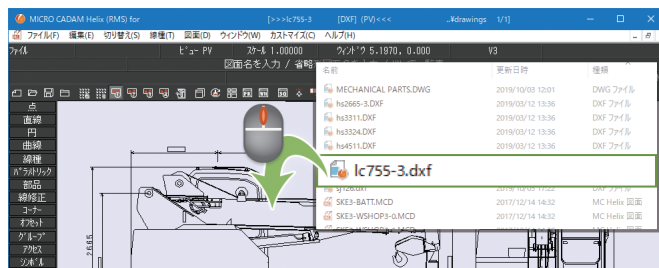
MICRO CADAM Helix (RMS) for [>>>lc755-3 [DXF] (PV)<<< ...¥drawings 1/1]

ファイル(F) 編集(E) 切り替え(S) 線種(T) 図面(D) ウィンドウ(W) カスタマイズ(C) ヘルプ(H)

ファイル ビュー PV スケール 1.00000 ウィンドウ 5.1970, 0.000 V3

☑面名を入力 / 省略

点
直線
円
曲線
線種
パラメトリック
部品
線修正
コーナー
オフセット
グループ
アクセス
シンボル

名前 更新日時 種類

| 名前 | 更新日時 | 種類 |
|---|---|---|
| MECHANICAL PARTS.DWG | 2019/10/03 12:01 | DWG ファイル |
| hs2665-3.DXF | 2019/03/12 13:36 | DXF ファイル |
| hs3311.DXF | 2019/03/12 13:36 | DXF ファイル |
| hs3324.DXF | 2019/03/12 13:36 | DXF ファイル |
| hs4511.DXF | 2019/03/12 13:36 | DXF ファイル |
| lc755-3.dxf | | |
| sj126.dxf | 2019/10/03 11:51 | DXF ファイル |
| SKE3-BATT.MCD | 2017/12/14 14:32 | MC Helix ファイル |
| SKE3-WSHOP3-0.MCD | 2017/12/14 14:32 | MC Helix ファイル |

2.665